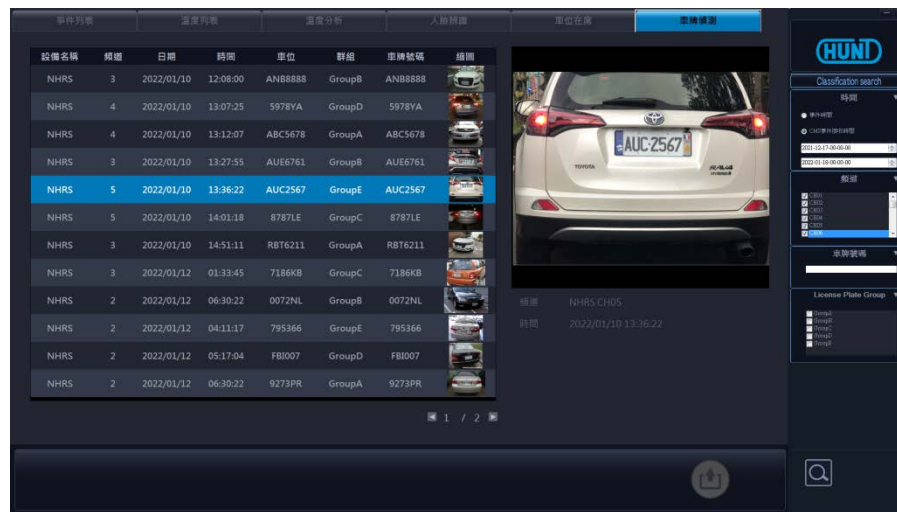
事件列表 溫度列表 溫度分析 人臉辨識 車位在席 車牌偵測

| 設備名稱 | 頻道 | 日期 | 時間 | 車位 | 群組 | 車牌號碼 | 縮圖 |
|---|---|---|---|---|---|---|---|
| NHRS | 3 | 2022/01/10 | 12:08:00 | ANB8888 | GroupB | ANB8888 | |
| NHRS | 4 | 2022/01/10 | 13:07:25 | 5978YA | GroupD | 5978YA | |
| NHRS | 4 | 2022/01/10 | 13:12:07 | ABC5678 | GroupA | ABC5678 | |
| NHRS | 3 | 2022/01/10 | 13:27:55 | AUE6761 | GroupB | AUE6761 | |
| NHRS | 5 | 2022/01/10 | 13:36:22 | AUC2567 | GroupE | AUC2567 | |
| NHRS | 5 | 2022/01/10 | 14:01:18 | 8787LE | GroupC | 8787LE | |
| NHRS | 3 | 2022/01/10 | 14:51:11 | RBT6211 | GroupA | RBT6211 | |
| NHRS | 3 | 2022/01/12 | 01:33:45 | 7186KB | GroupC | 7186KB | |
| NHRS | 2 | 2022/01/12 | 06:30:22 | 0072NL | GroupB | 0072NL | |
| NHRS | 2 | 2022/01/12 | 04:11:17 | 795366 | GroupE | 795366 | |
| NHRS | 2 | 2022/01/12 | 05:17:04 | FBI007 | GroupD | FBI007 | |
| NHRS | 2 | 2022/01/12 | 06:30:22 | 9273PR | GroupA | 9273PR | |

1 / 2

AUC·2567
TOYOTA
RAV4

頻道 NHRS CH05
時間 2022/01/10 13:36:22

HUNT
Classification search
時間
事件時間
CHD事件發生時間
2021-12-17-00:00:00
2022-01-18-00:00:00
頻道
CH01
CH02
CH03
CH04
CH05
CH06
車牌號碼
License Plate Group
GroupA
GroupB
GroupC
GroupD
GroupE